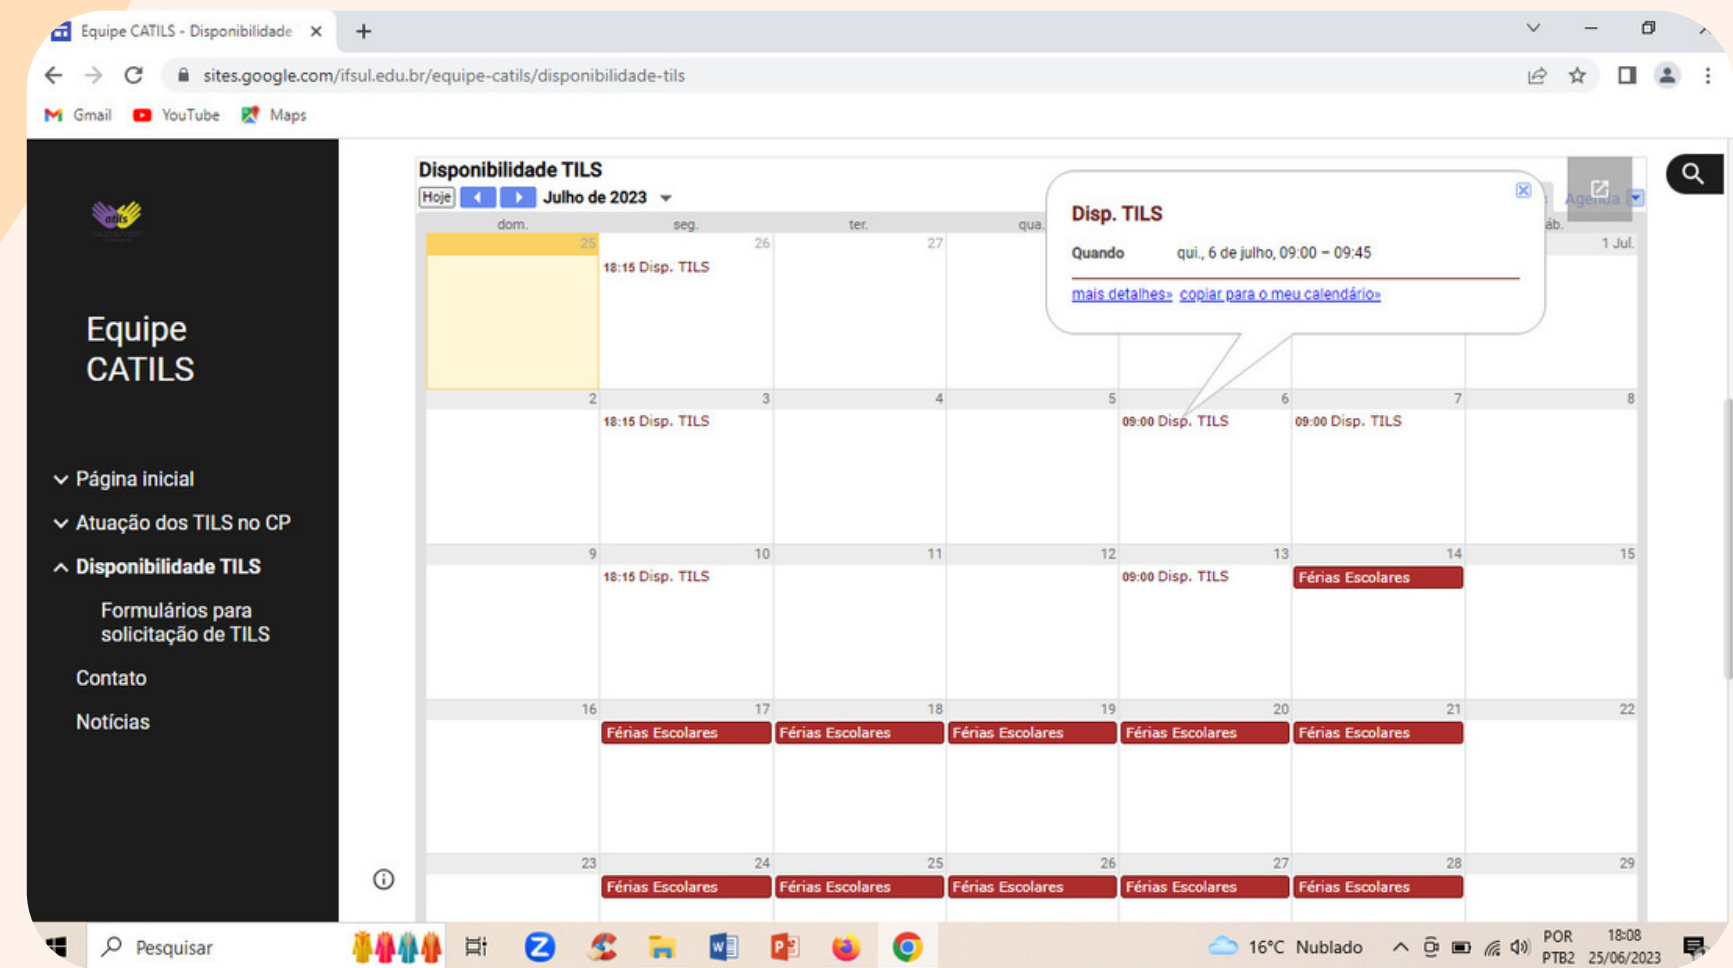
Equipe CATILS - Disponibilidade
sites.google.com/ifsul.edu.br/equipe-catils/disponibilidade-tils
Gmail YouTube Maps

Equipe CATILS

Página inicial
Atuação dos TILS no CP
Disponibilidade TILS
Formulários para solicitação de TILS
Contato
Notícias

Disponibilidade TILS
Hoje Julho de 2023
Agenda

| dom. | seg. | ter. | qua. | qui. | sex. | sáb. |
|---|---|---|---|---|---|---|
| 25 | 26 18:15 Disp. TILS | 27 | | | | 1 Jul. |
| 2 | 3 18:15 Disp. TILS | 4 | 5 | 6 09:00 Disp. TILS | 7 09:00 Disp. TILS | 8 |
| 9 | 10 18:15 Disp. TILS | 11 | 12 | 13 09:00 Disp. TILS | 14 Férias Escolares | 15 |
| 16 | 17 Férias Escolares | 18 Férias Escolares | 19 Férias Escolares | 20 Férias Escolares | 21 Férias Escolares | 22 |
| 23 | 24 Férias Escolares | 25 Férias Escolares | 26 Férias Escolares | 27 Férias Escolares | 28 Férias Escolares | 29 |

Disp. TILS
Quando qui., 6 de julho, 09:00 – 09:45
mais detalhes» copiar para o meu calendário»

Pesquisar
16°C Nublado
POR PTB2 18:08 25/06/2023